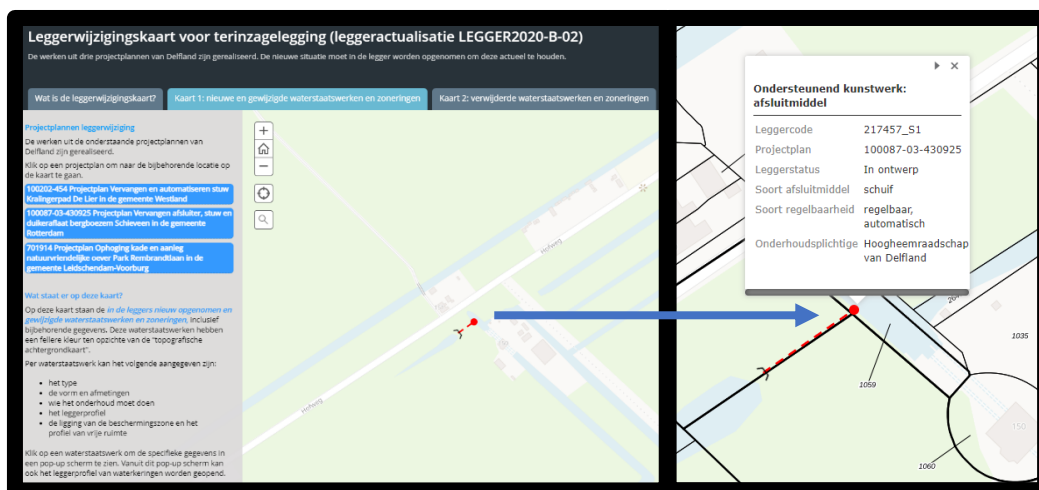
Leggerwijzigingskaart voor terinzagelegging (leggeractualisatie LEGGER2020-B-02)

De werken uit drie projectplannen van Delfland zijn gerealiseerd. De nieuwe situatie moet in de legger worden opgenomen om deze actueel te houden.

Wat is de leggerwijzigingskaart?

Kaart 1: nieuwe en gewijzigde waterstaatswerken en zoneringen

Kaart 2: verwijderde waterstaatswerken en zoneringen

Projectplannen leggerwijziging

De werken uit de onderstaande projectplannen van Delfland zijn gerealiseerd.

Klik op een projectplan om naar de bijbehorende locatie op de kaart te gaan.

100202-454 Projectplan Vervangen en automatiseren stuw Kralingerpad De Lier in de gemeente Westland

100087-03-430925 Projectplan Vervangen afsluiter, stuw en duikeraflaat bergboezem Schieveen in de gemeente Rotterdam

701914 Projectplan Ophoging kade en aanleg natuurvriendelijke oever Park Rembrandtlaan in de gemeente Leidschendam-Voorburg

Wat staat er op deze kaart?

Op deze kaart staan de in de leggers nieuw opgenomen en gewijzigde waterstaatswerken en zoneringen, inclusief bijbehorende gegevens. Deze waterstaatswerken hebben een fellere kleur ten opzichte van de "topografische achtergrondkaart".

Per waterstaatswerk kan het volgende aangegeven zijn:

- het type
- de vorm en afmetingen
- wie het onderhoud moet doen
- het leggerprofiel
- de ligging van de beschermingszone en het profiel van vrije ruimte

Klik op een waterstaatswerk om de specifieke gegevens in een pop-up scherm te zien. Vanuit dit pop-up scherm kan ook het leggerprofiel van waterkeringen worden geopend.

Hofweg

Hofweg

Ondersteunend kunstwerk: afsluitmiddel

| Leggercode | 217457_S1 |
|---|---|
| Projectplan | 100087-03-430925 |
| Leggerstatus | In ontwerp |
| Soort afsluitmiddel | schuif |
| Soort regelbaarheid | regelbaar, automatisch |
| Onderhoudsplichtige | Hoogheemraadschap van Delfland |

1035

1059

1060

150